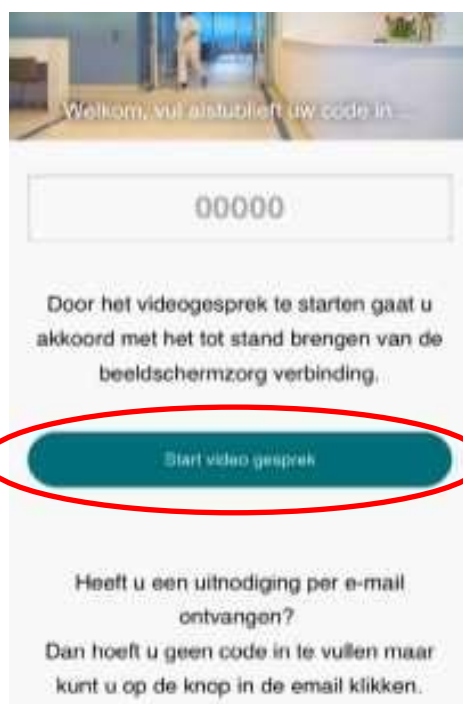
Welkom, vul alstublieft uw code in...

00000

Door het videogesprek te starten gaat u akkoord met het tot stand brengen van de beeldschermzorg verbinding.

Start video gesprek

Heeft u een uitnodiging per e-mail ontvangen?
Dan hoeft u geen code in te vullen maar kunt u op de knop in de email klikken.